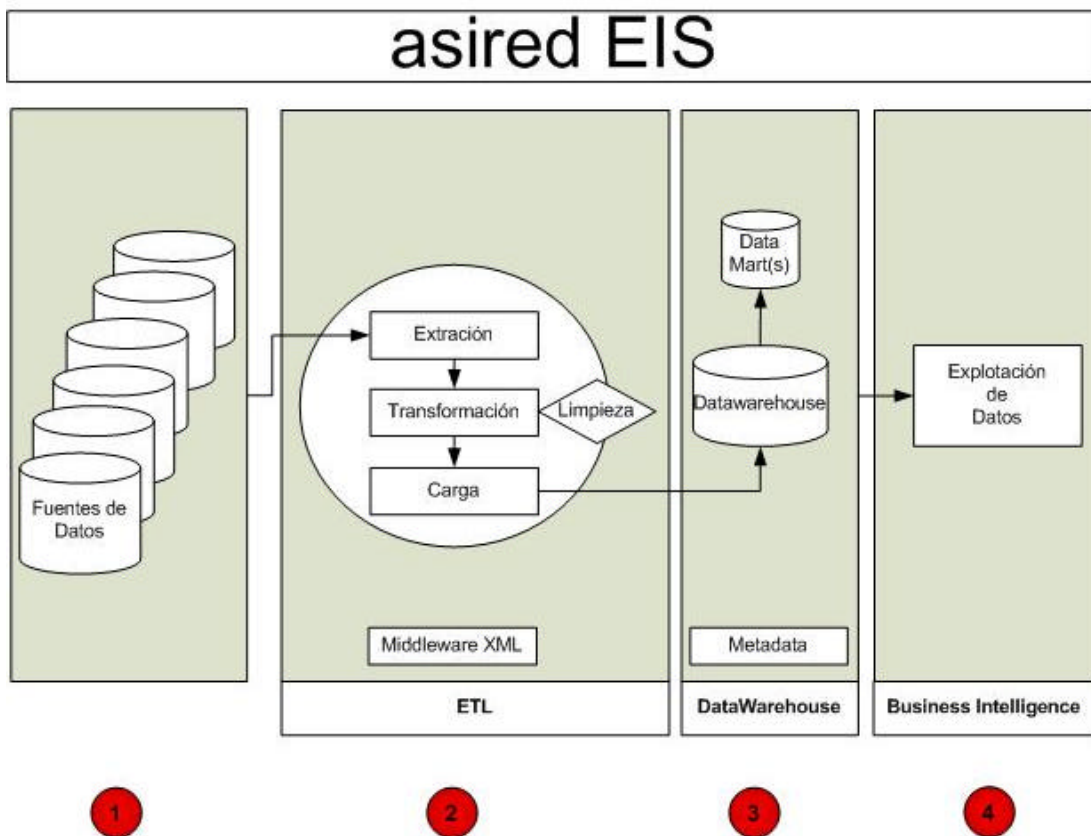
asired EIS

Fuentes de Datos

Extración

Transformación

Limpieza

Carga

Middleware XML

ETL

Data Mart(s)

Datawarehouse

Metadata

DataWarehouse

Explotación de Datos

Business Intelligence

1

2

3

4